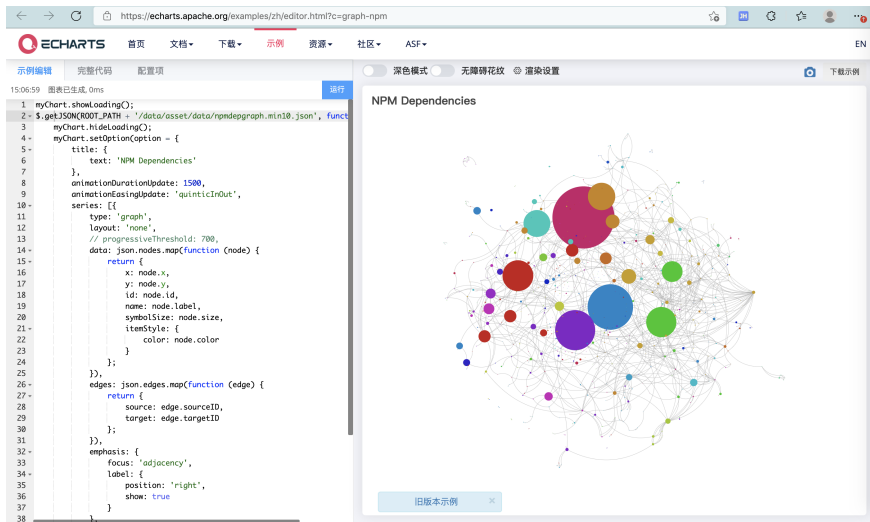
https://echarts.apache.org/examples/zh/editor.html?c=graph-npm

ECHARTS 首页 文档 下载 示例 资源 社区 ASF EN

示例编辑 完整代码 配置项

15:06:59 图表已生成, 0ms 运行

深色模式 无障碍花纹 渲染设置 下载示例

1 myChart.showLoading();
2 $.getJSON(ROOT_PATH + '/data/asset/data/npmdepgraph.min10.json', funct
3 myChart.hideLoading();
4 myChart.setOption(option = {
5 title: {
6 text: 'NPM Dependencies'
7 },
8 animationDurationUpdate: 1500,
9 animationEasingUpdate: 'quinticInOut',
10 series: [{
11 type: 'graph',
12 layout: 'none',
13 // progressiveThreshold: 700,
14 data: json.nodes.map(function (node) {
15 return {
16 x: node.x,
17 y: node.y,
18 id: node.id,
19 name: node.label,
20 symbolSize: node.size,
21 itemStyle: {
22 color: node.color
23 }
24 };
25 }),
26 edges: json.edges.map(function (edge) {
27 return {
28 source: edge.sourceID,
29 target: edge.targetID
30 };
31 }),
32 emphasis: {
33 focus: 'adjacency',
34 label: {
35 position: 'right',
36 show: true
37 }
38 },

NPM Dependencies

旧版本示例